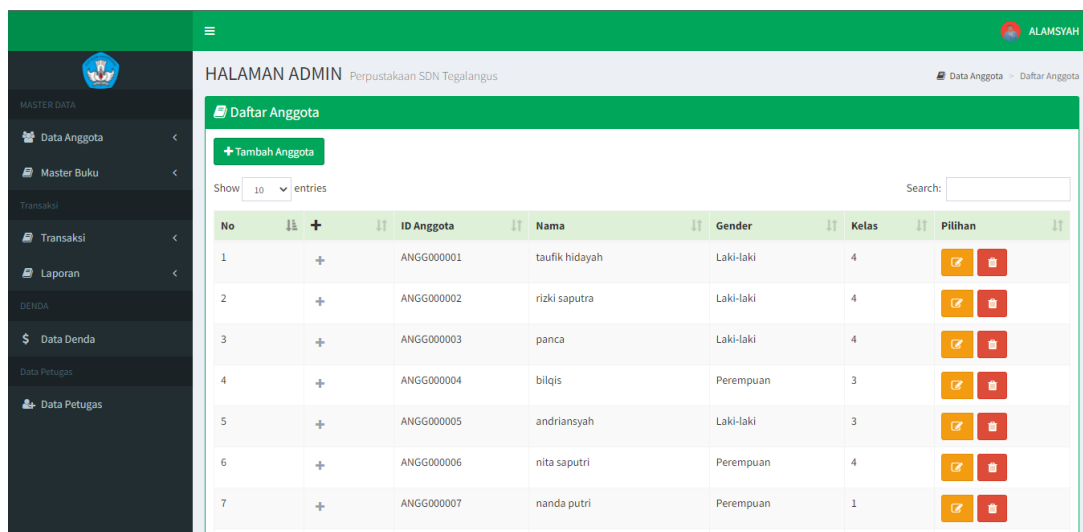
≡

ALAMSYAH

MASTER DATA

Data Anggota

Master Buku

Transaksi

Transaksi

Laporan

DENDA

$ Data Denda

Data Petugas

Data Petugas

HALAMAN ADMIN Perpustakaan SDN Tegalangus

Data Anggota > Daftar Anggota

Daftar Anggota

+ Tambah Anggota

Show 10 entries

Search:

| No | + | ID Anggota | Nama | Gender | Kelas | Pilihan |
|---|---|---|---|---|---|---|
| 1 | + | ANGG000001 | taufik hidayah | Laki-laki | 4 | |
| 2 | + | ANGG000002 | rizki saputra | Laki-laki | 4 | |
| 3 | + | ANGG000003 | panca | Laki-laki | 4 | |
| 4 | + | ANGG000004 | bilqis | Perempuan | 3 | |
| 5 | + | ANGG000005 | andriansyah | Laki-laki | 3 | |
| 6 | + | ANGG000006 | nita saputri | Perempuan | 4 | |
| 7 | + | ANGG000007 | nanda putri | Perempuan | 1 | |